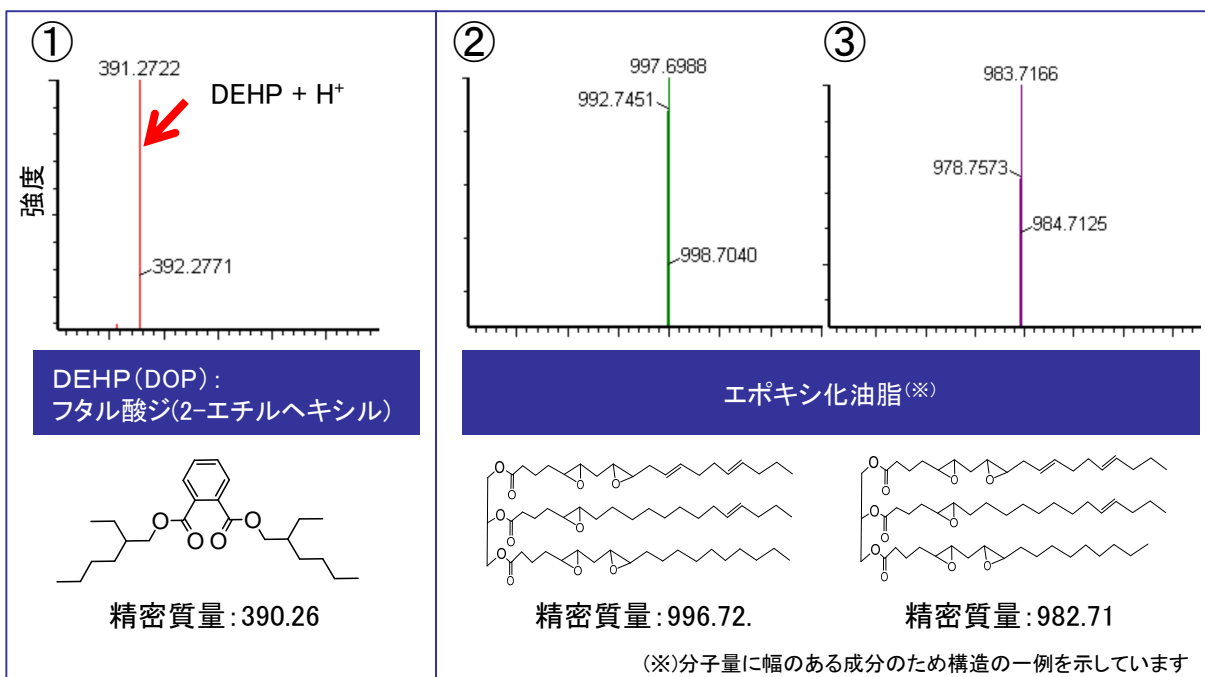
①

391.2722

DEHP + H$^+$

強度

392.2771

DEHP(DOP):
フタル酸ジ(2-エチルヘキシル)

O O O O

精密質量:390.26

②

997.6988

992.7451

998.7040

③

983.7166

978.7573

984.7125

エポキシ化油脂$^{(※)}$

O O O O O O O O O O O O O O O O O O

精密質量:996.72.

精密質量:982.71

(※)分子量に幅のある成分のため構造の一例を示しています